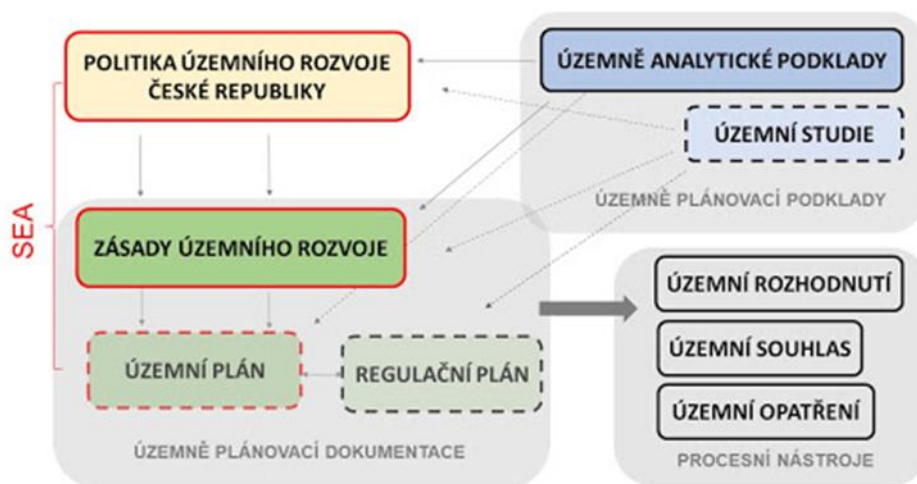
POLITIKA ÚZEMNÍHO ROZVOJE ČESKÉ REPUBLIKY

ÚZEMNĚ ANALYTICKÉ PODKLADY

ÚZEMNÍ STUDIE

ÚZEMNĚ PLÁNOVACÍ PODKLADY

SEA

ZÁSADY ÚZEMNÍHO ROZVOJE

ÚZEMNÍ PLÁN

REGULAČNÍ PLÁN

ÚZEMNĚ PLÁNOVACÍ DOKUMENTACE

ÚZEMNÍ ROZHODNUTÍ

ÚZEMNÍ SOUHLAS

ÚZEMNÍ OPATŘENÍ

PROCESNÍ NÁSTROJE